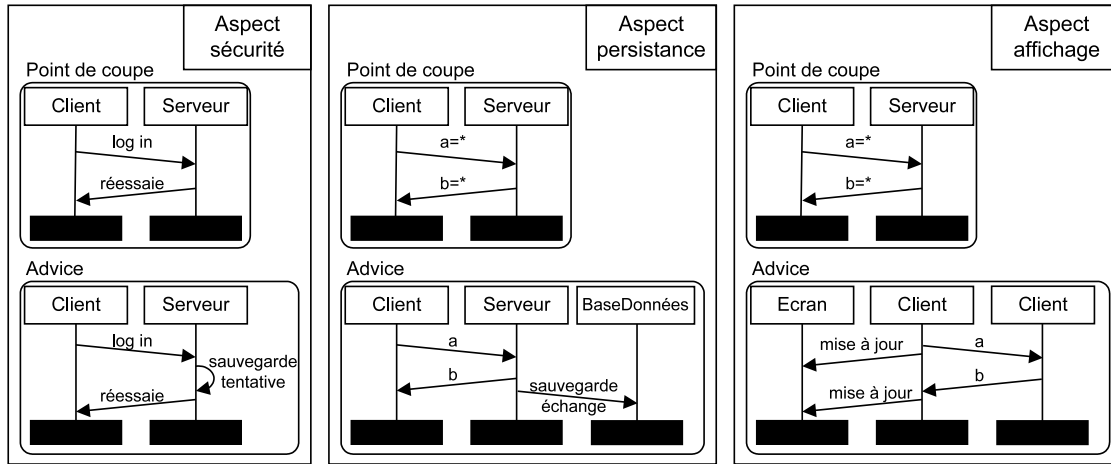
Aspect sécurité

Point de coupe

Client

Serveur

log in

réessaie

Advice

Client

Serveur

log in

sauvegarde tentative

réessaie

Aspect persistance

Point de coupe

Client

Serveur

a=*

b=*

Advice

Client

Serveur

BaseDonnées

a

b

sauvegarde échange

Aspect affichage

Point de coupe

Client

Serveur

a=*

b=*

Advice

Ecran

Client

Client

mise à jour

a

b

mise à jour